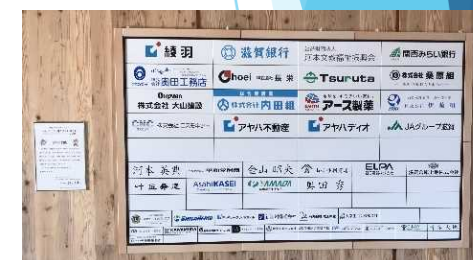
綾羽 | 滋賀銀行 | 日本食品衛生協会 | 関西みらい銀行

森田工務店 | Choei 長栄 | Tsuruta | 桑原組

Daiyama 株式会社 大山建設 | 株式会社 内田組 | アース製薬 | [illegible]

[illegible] | アヤハ不動産 | アヤハディオ | JAグループ滋賀

河本 英典 | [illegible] | 合山 昭夫 | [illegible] | ELPA | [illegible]

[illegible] | AsahiKASEI | YAMADA | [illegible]

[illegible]